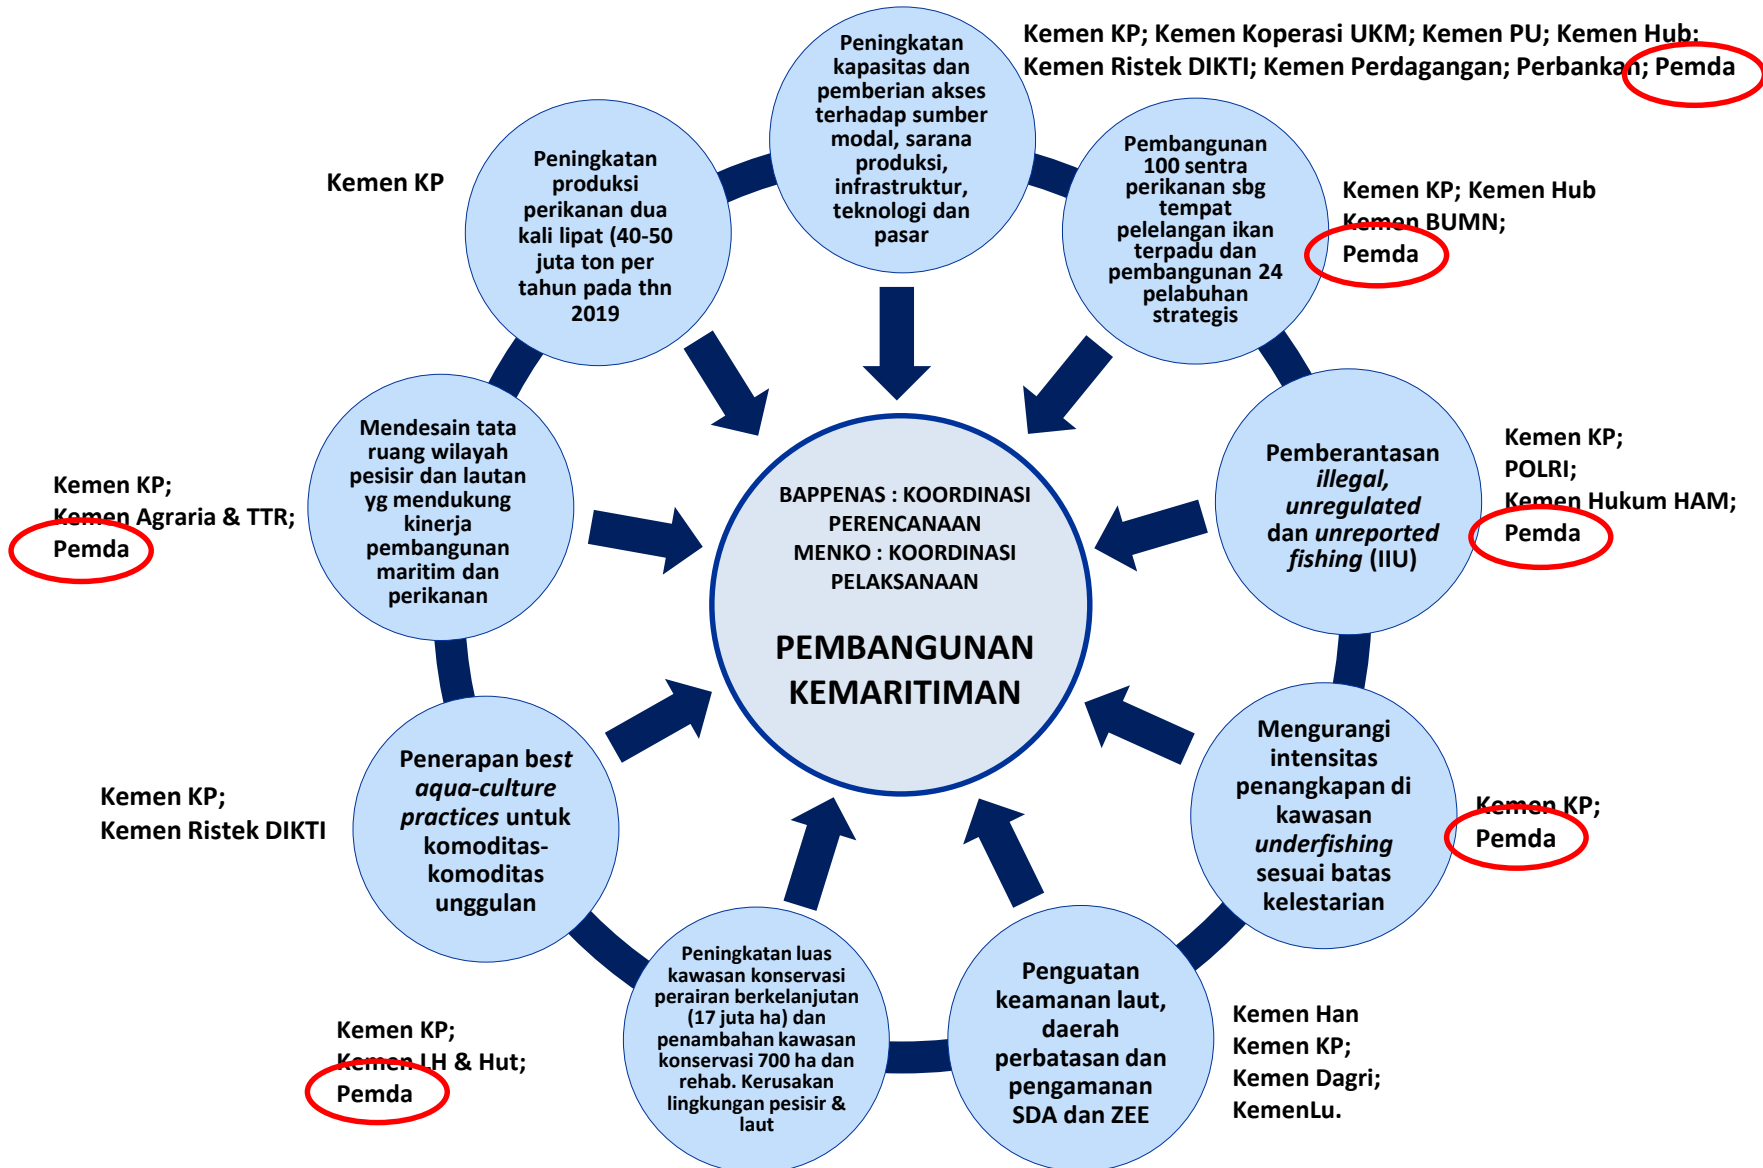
Kemen KP; Kemen Koperasi UKM; Kemen PU; Kemen Hub; Kemen Ristek DIKTI; Kemen Perdagangan; Perbankan; Pemda

Peningkatan kapasitas dan pemberian akses terhadap sumber modal, sarana produksi, infrastruktur, teknologi dan pasar

Kemen KP

Peningkatan produksi perikanan dua kali lipat (40-50 juta ton per tahun pada thn 2019

Pembangunan 100 sentra perikanan sbg tempat pelelangan ikan terpadu dan pembangunan 24 pelabuhan strategis

Kemen KP; Kemen Hub Kemen BUMN; Pemda

Kemen KP; Kemen Agraria & TTR; Pemda

Mendesain tata ruang wilayah pesisir dan lautan yg mendukung kinerja pembangunan maritim dan perikanan

BAPPENAS : KOORDINASI PERENCANAAN
MENKO : KOORDINASI PELAKSANAAN

PEMBANGUNAN KEMARITIMAN

Pemberantasan *illegal, unregulated* dan *unreported fishing* (IIU)

Kemen KP; POLRI; Kemen Hukum HAM; Pemda

Kemen KP; Kemen Ristek DIKTI

Penerapan best *aqua-culture practices* untuk komoditas-komoditas unggulan

Mengurangi intensitas penangkapan di kawasan *underfishing* sesuai batas kelestarian

Kemen KP; Pemda

Kemen KP; Kemen LH & Hut; Pemda

Peningkatan luas kawasan konservasi perairan berkelanjutan (17 juta ha) dan penambahan kawasan konservasi 700 ha dan rehab. Kerusakan lingkungan pesisir & laut

Penguatan keamanan laut, daerah perbatasan dan pengamanan SDA dan ZEE

Kemen Han
Kemen KP;
Kemen Dagri;
KemenLu.